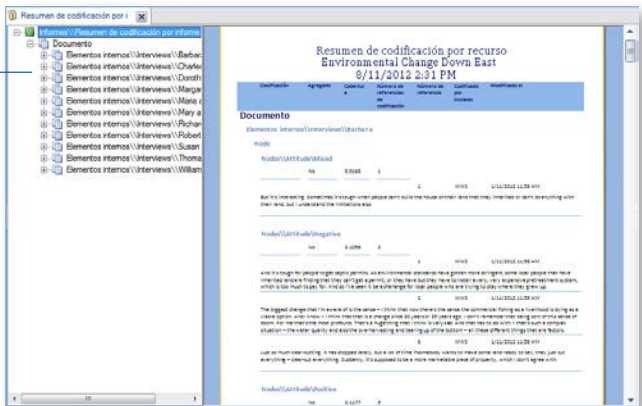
Resumen de codificación por i

Informes\\Resumen de codificación por informe

Documento

Elementos internos\\Interviews\\Barbar

Elementos internos\\Interviews\\Charle

Elementos internos\\Interviews\\Doroth

Elementos internos\\Interviews\\Marga

Elementos internos\\Interviews\\Maria

Elementos internos\\Interviews\\Mary a

Elementos internos\\Interviews\\Richar

Elementos internos\\Interviews\\Robert

Elementos internos\\Interviews\\Susan

Elementos internos\\Interviews\\Thoma

Elementos internos\\Interviews\\William

Resumen de codificación por recurso
Environmental Change Down East
8/11/2012 2:31 PM

| Clasificación | Agregado | Cobertura | Número de referencias de codificación | Número de referencia | Codificado por iniciales | Modificado el |
|---|---|---|---|---|---|---|

Documento

Elementos internos\\Interviews\\Barbara

Nodo

Nodos\\Attitude\\Mixed

No 0.0183 1

1 WWS 1/11/2012 11:58 AM

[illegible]

Nodos\\Attitude\\Negative

No 0.1096 3

1 WWS 1/11/2012 11:58 AM

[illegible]

2 WWS 1/11/2012 11:58 AM

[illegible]

3 WWS 1/11/2012 11:58 AM

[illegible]

Nodos\\Attitude\\Positive

No 0.1177 5